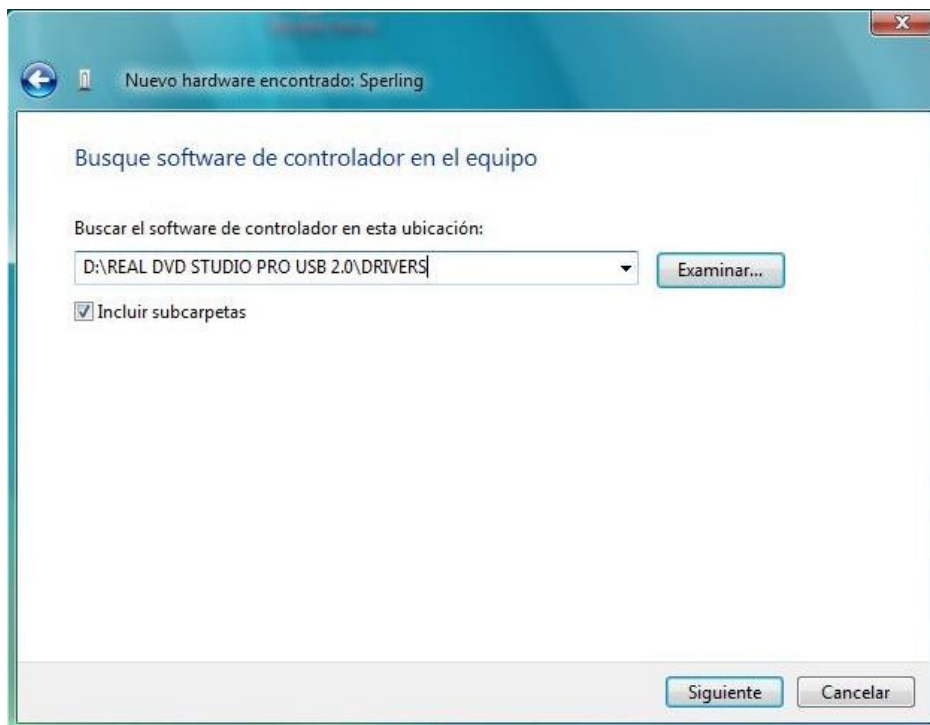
Nuevo hardware encontrado: Sperling

Busque software de controlador en el equipo

Buscar el software de controlador en esta ubicación:

D:\REAL DVD STUDIO PRO USB 2.0\DRIVERS

Examinar...

Incluir subcarpetas

Siguiente

Cancelar